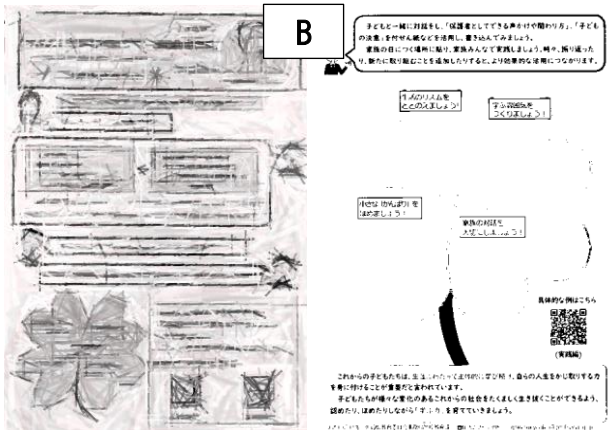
B

子どもと一緒に対話をし、「保護者としてできる声かけや関わり方」、「子どもの決意」を付せん紙などを活用し、書き込んでみましょう。
家族の目につく場所に貼り、家族みんなで実践しましょう。時々、振り返ったり、新たに取り組むことを追加したりすると、より効果的な活用につながります。

生活のリズムをととのえましょう！

学ぶ習慣をつくりましょう！

小さな「がんばり」をほめましょう！

家族の対話を大切にしましょう！

具体的な例はこちら

(実践編)

これからの子どもたちは、生涯にわたって主体的に学び続け、自らの人生をかじ取りする力を身に付けることが重要だと言われています。
子どもたちが様々な変化のあるこれからの社会をたくましく生き抜くことができるよう、認めたり、ほめたりしながら「学ぶ力」を育てていきましょう。

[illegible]